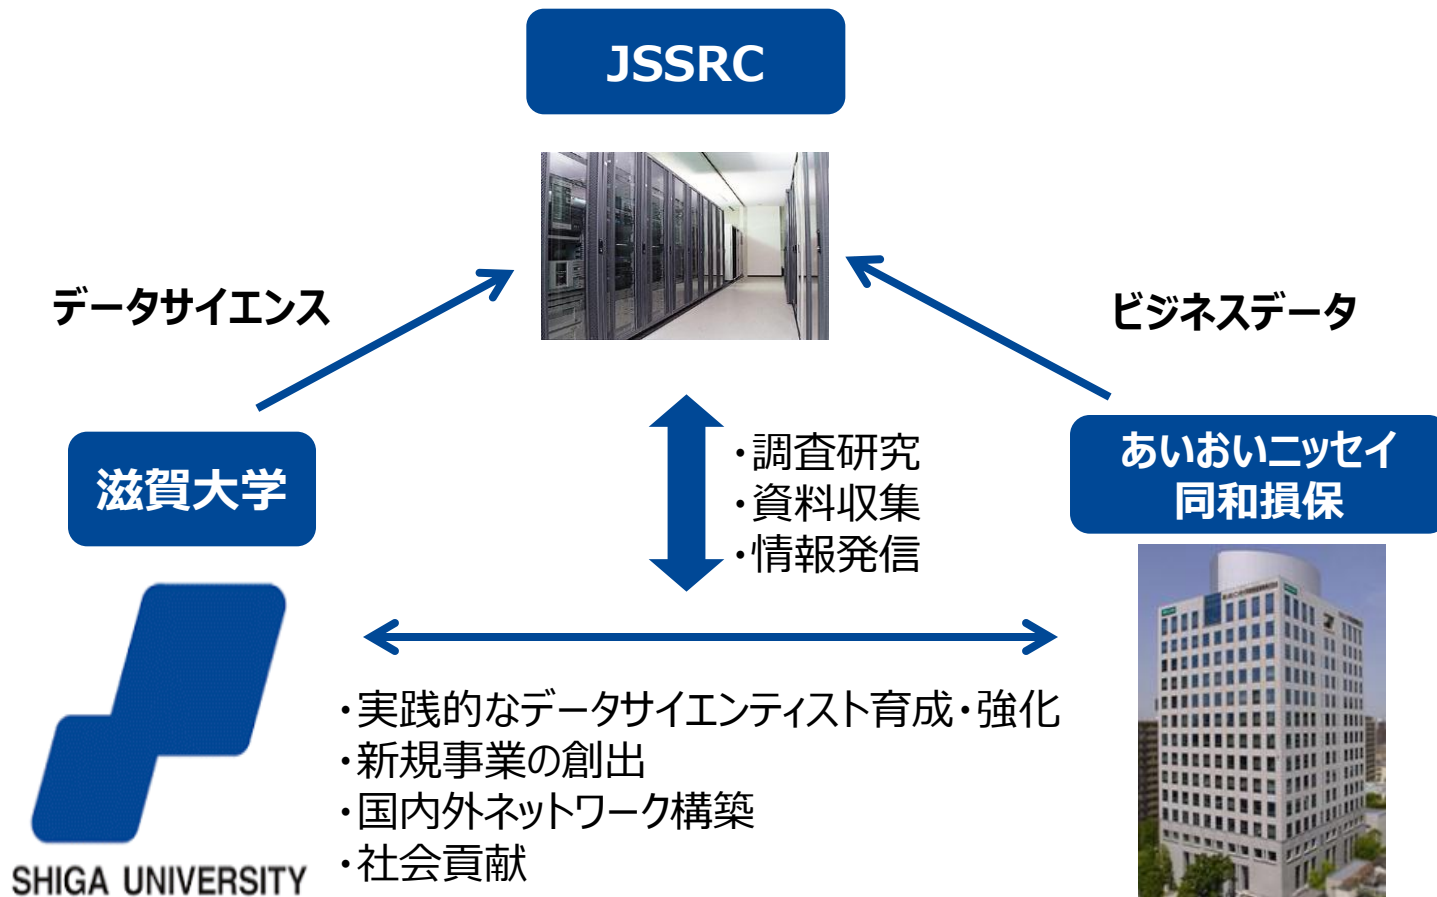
JSSRC

データサイエンス

ビジネスデータ

滋賀大学

・調査研究
・資料収集
・情報発信

あいおいニッセイ同和損保

・実践的なデータサイエンティスト育成・強化
・新規事業の創出
・国内外ネットワーク構築
・社会貢献

SHIGA UNIVERSITY